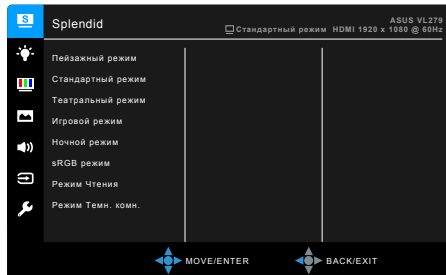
Splendid

ASUS VL279

Стандартный режим HDMI 1920 x 1080 @ 60Hz

Пейзажный режим

Стандартный режим

Театральный режим

Игровой режим

Ночной режим

sRGB режим

Режим Чтения

Режим Темн. комн.

MOVE/ENTER

BACK/EXIT